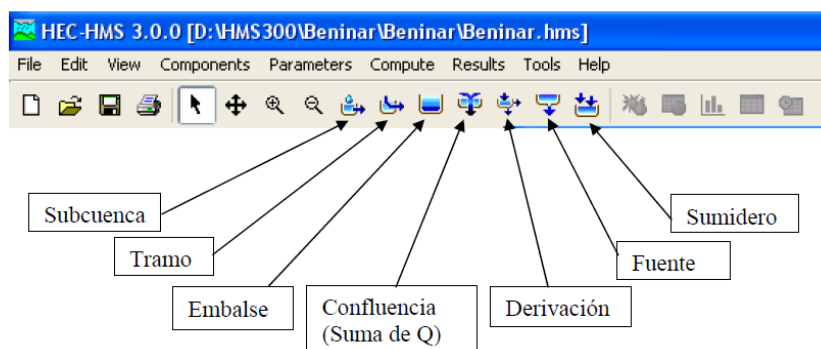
HEC-HMS 3.0.0 [D:\HMS300\Beninar\Beninar\Beninar.hms]

File Edit View Components Parameters Compute Results Tools Help

Subcuenca

Tramo

Embalse

Confluencia (Suma de Q)

Derivación

Fuente

Sumidero